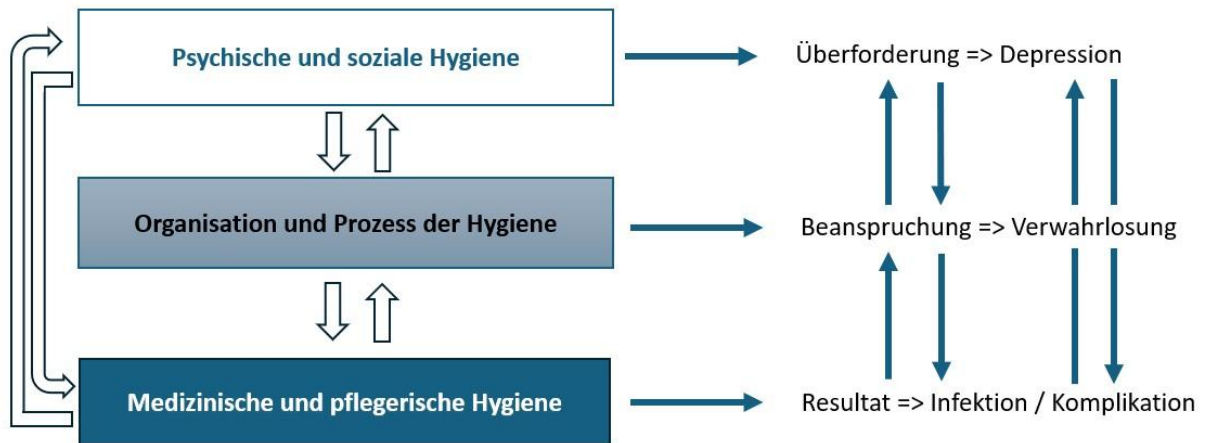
Psychische und soziale Hygiene

Überforderung => Depression

Organisation und Prozess der Hygiene

Beanspruchung => Verwahrlosung

Medizinische und pflegerische Hygiene

Resultat => Infektion / Komplikation